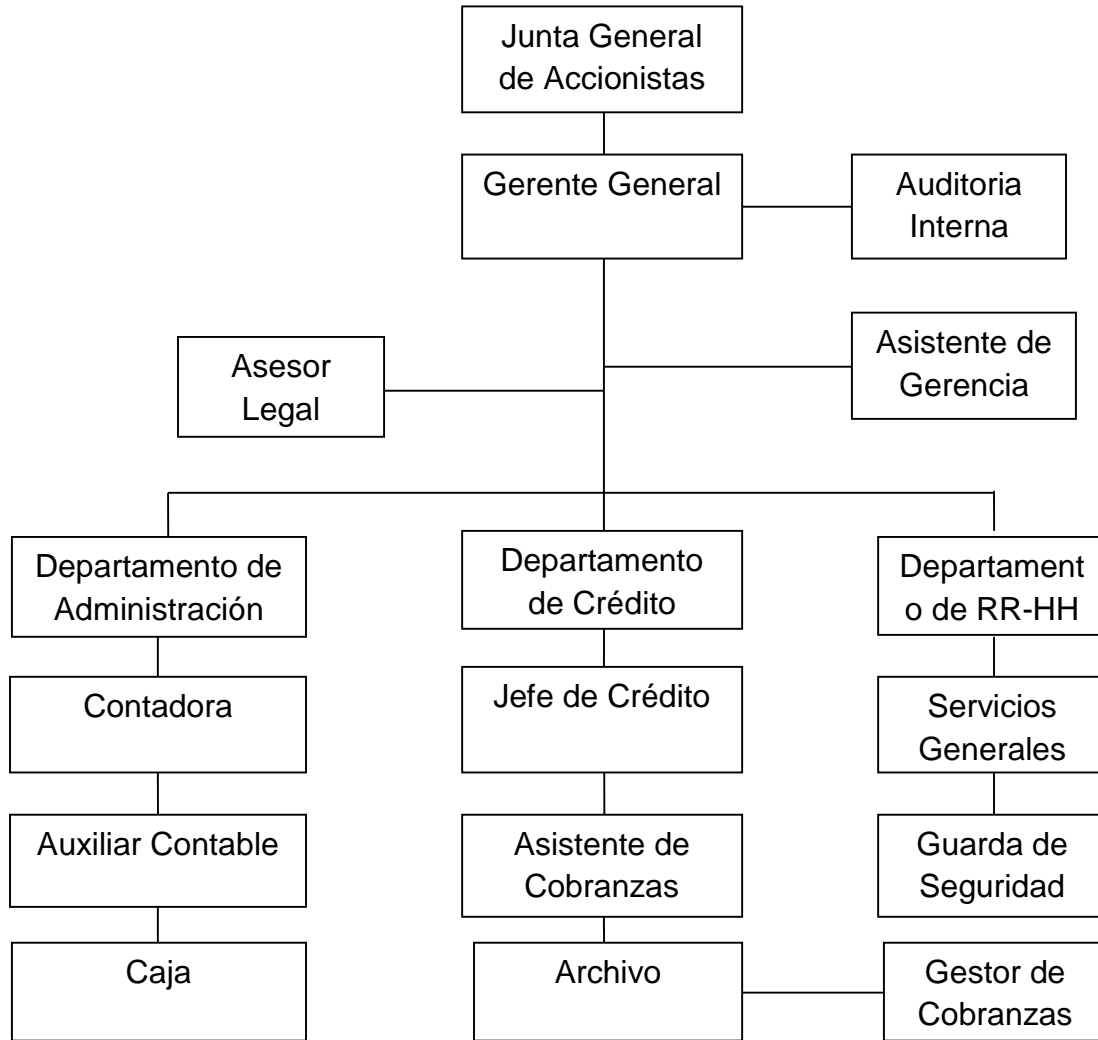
Junta General de Accionistas

Gerente General

Auditoria Interna

Asesor Legal

Asistente de Gerencia

Departamento de Administración

Departamento de Crédito

Departamento de RR-HH

Contadora

Jefe de Crédito

Servicios Generales

Auxiliar Contable

Asistente de Cobranzas

Guarda de Seguridad

Caja

Archivo

Gestor de Cobranzas